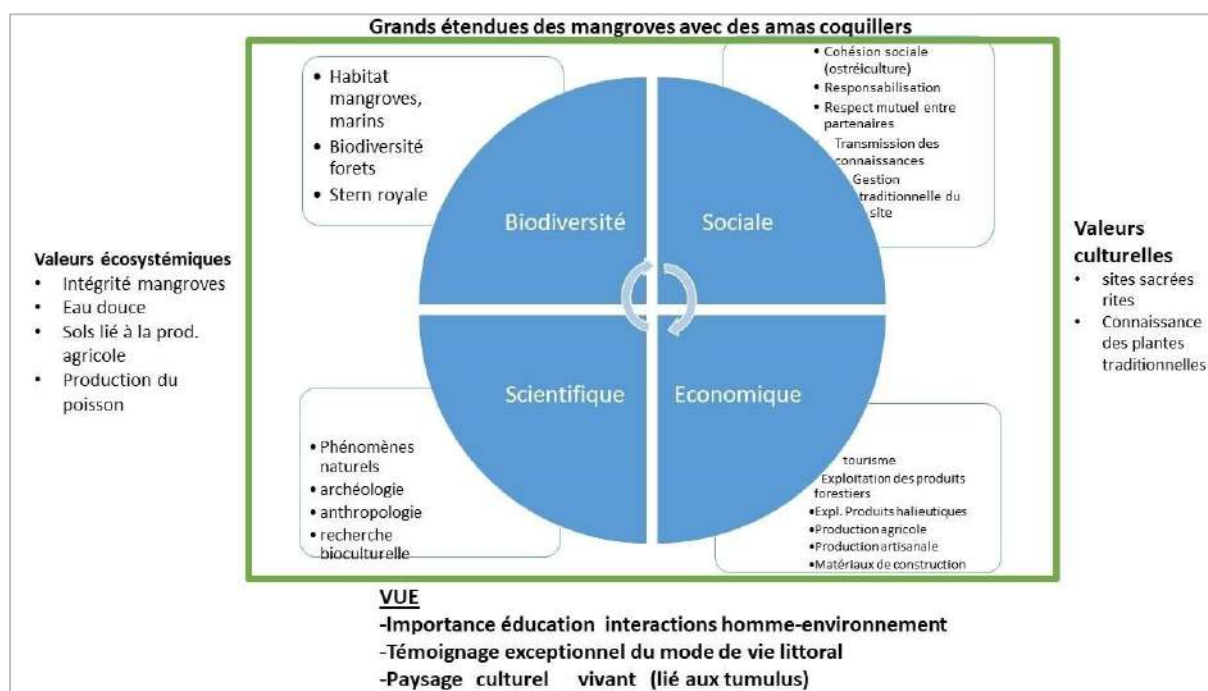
Grands étendues des mangroves avec des amas coquillers

Valeurs écosystémiques
• Intégrité mangroves
• Eau douce
• Sols lié à la prod. agricole
• Production du poisson

• Habitat mangroves, marins
• Biodiversité forets
• Stern royale

• Cohésion sociale (ostréiculture)
• Responsabilisation
• Respect mutuel entre partenaires
Transmission des connaissances
Gestion traditionnelle du site

Biodiversité

Sociale

Scientifique

Economique

• Phénomènes naturels
• archéologie
• anthropologie
• recherche bioculturelle

tourisme
Exploitation des produits forestiers
•Expl. Produits halieutiques
•Production agricole
•Production artisanale
•Matériaux de construction

Valeurs culturelles
• sites sacrées rites
• Connaissance des plantes traditionnelles

VUE
-Importance éducation interactions homme-environnement
-Témoignage exceptionnel du mode de vie littoral
-Paysage culturel vivant (lié aux tumulus)